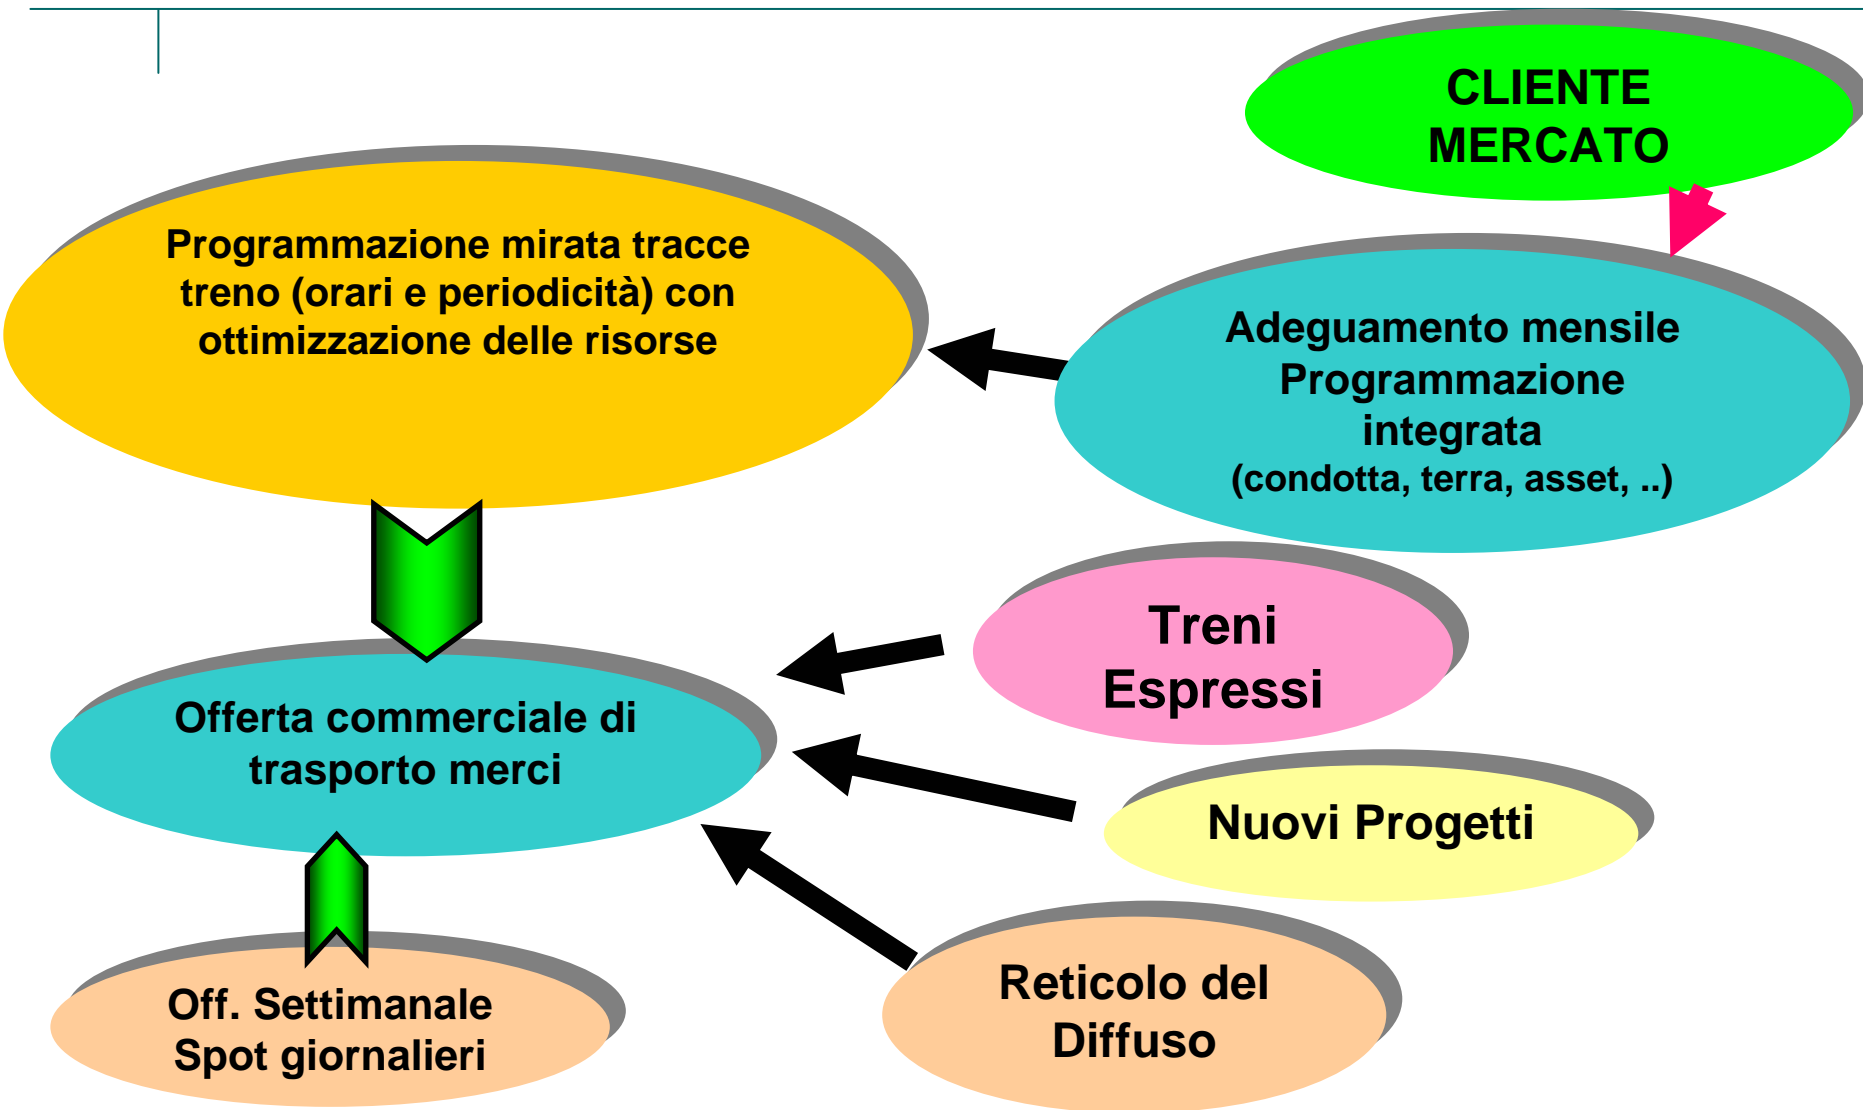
CLIENTE MERCATO

Programmazione mirata tracce treno (orari e periodicità) con ottimizzazione delle risorse

Adeguamento mensile Programmazione integrata (condotta, terra, asset, ..)

Treni Espressi

Offerta commerciale di trasporto merci

Nuovi Progetti

Reticolo del Diffuso

Off. Settimanale Spot giornalieri